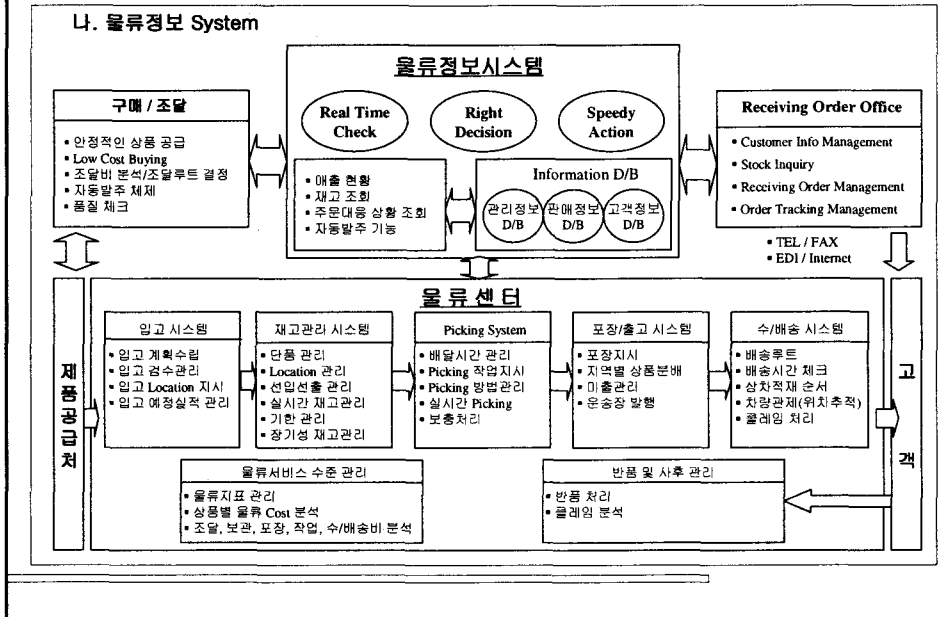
나. 물류정보 System

물류정보시스템

Real Time Check

Right Decision

Speedy Action

구매 / 조달

• 안정적인 상품 공급
• Low Cost Buying
• 조달비 분석/조달루트 결정
• 자동발주 체제
• 품질 체크

• 매출 현황
• 재고 조회
• 주문대응 상황 조회
• 자동발주 기능

Information D/B

관리정보 D/B

판매정보 D/B

고객정보 D/B

Receiving Order Office

• Customer Info Management
• Stock Inquiry
• Receiving Order Management
• Order Tracking Management

• TEL / FAX
• EDI / Internet

물류센터

제품공급처

고객

입고 시스템

• 입고 계획수립
• 입고 검수관리
• 입고 Location 지시
• 입고 예정실적 관리

재고관리 시스템

• 단품 관리
• Location 관리
• 선입선출 관리
• 실시간 재고관리
• 기한 관리
• 장기성 재고관리

Picking System

• 배달시간 관리
• Picking 작업지시
• Picking 방법관리
• 실시간 Picking
• 보충처리

포장/출고 시스템

• 포장지시
• 지역별 상품분배
• 미출관리
• 운송장 발행

수/배송 시스템

• 배송루트
• 배송시간 체크
• 상차적재 순서
• 차량관제(위치추적)
• 클레임 처리

물류서비스 수준 관리

• 물류지표 관리
• 상품별 물류 Cost 분석
• 조달, 보관, 포장, 작업, 수/배송비 분석

반품 및 사후 관리

• 반품 처리
• 클레임 분석